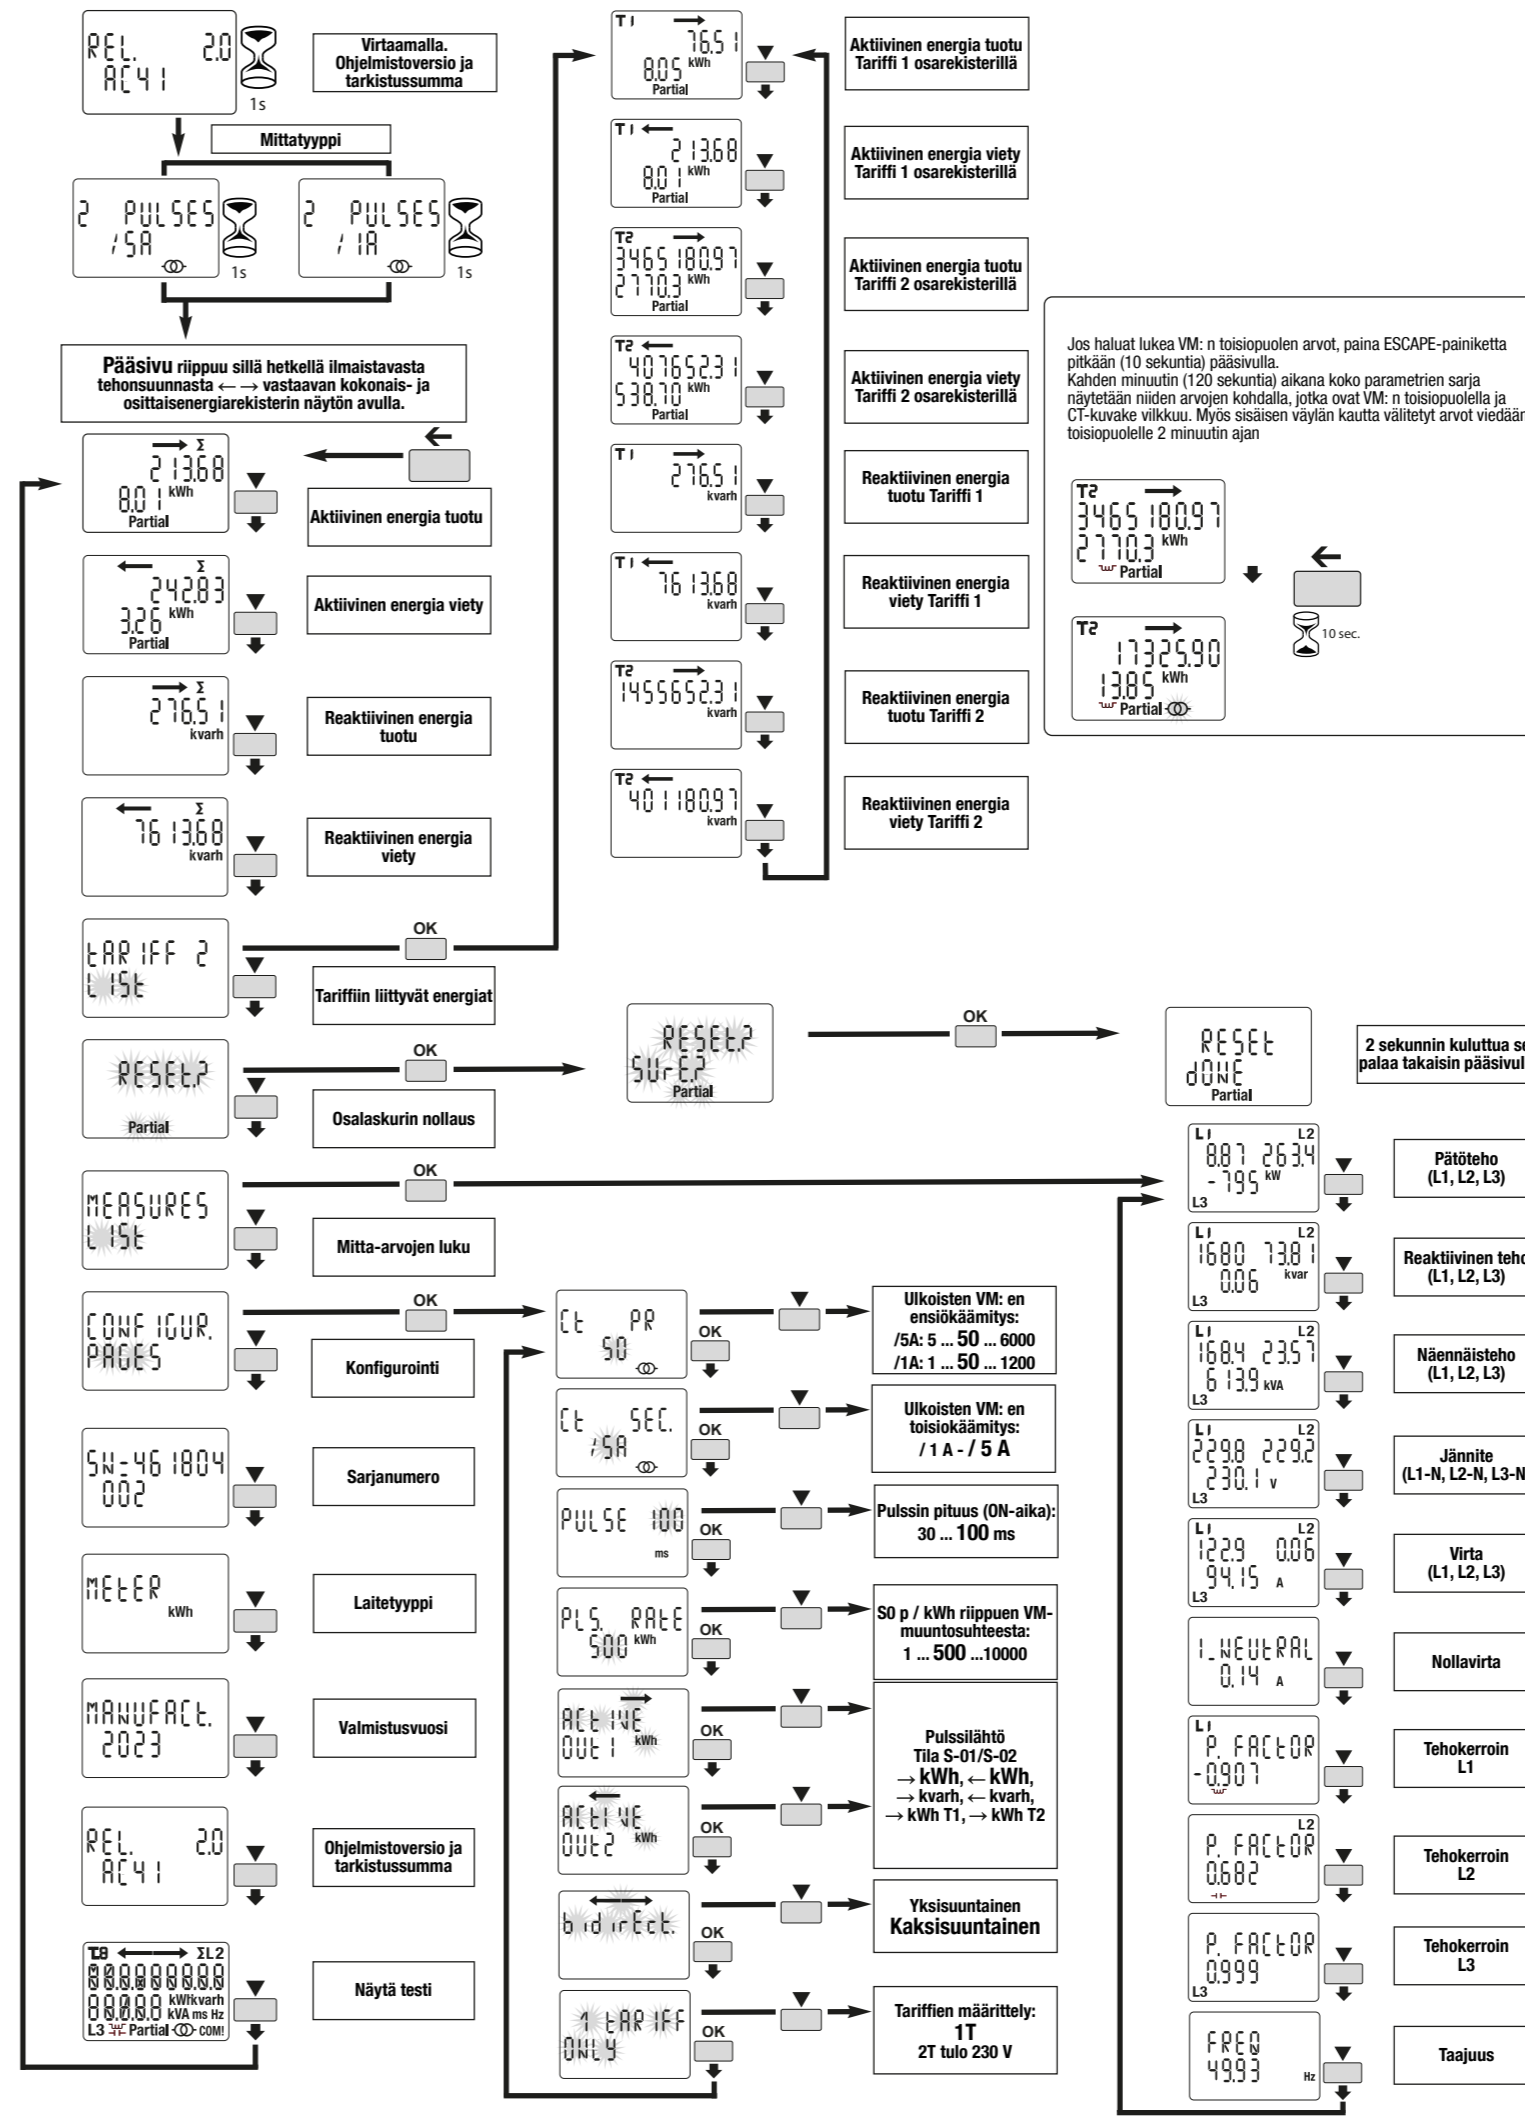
REL. 2.0
AC41
1s

Virtaamalla. Ohjelmistoversio ja tarkistussumma

Mittatyyppi

2 PULSES /5A
1s

2 PULSES /1A
1s

**Pääsivu** riippuu sillä hetkellä ilmaistavasta tehonsuunnasta ← → vastaavan kokonais- ja osittaisenergiarekisterin näytön avulla.

→ Σ 213.68 8.01 kWh Partial
Aktiivinen energia tuotu

← Σ 242.83 3.26 kWh Partial
Aktiivinen energia viety

→ Σ 276.51 kvarh
Reaktiivinen energia tuotu

← Σ 761.3.68 kvarh
Reaktiivinen energia viety

tARIFF 2 LISt
OK
Tariffiin liittyvät energiat

RESEt? Partial
OK
Osalaskurin nollaus

MEASURES LISt
OK
Mitta-arvojen luku

CONFIGUR. PAGES
OK
Konfigurointi

SN-461804 002
Sarjanumero

MEtER kWh
Laitetyyppi

MANUFACt. 2023
Valmistusvuosi

REL. 2.0 AC41
Ohjelmistoversio ja tarkistussumma

T8 ← → ΣL2 88888888 8888.8 kWh kvarh kVA ms Hz L3 Partial COM!
Näytä testi

T1 → 76.51 8.05 kWh Partial
Aktiivinen energia tuotu Tariffi 1 osarekisterillä

T1 ← 213.68 8.01 kWh Partial
Aktiivinen energia viety Tariffi 1 osarekisterillä

T2 3465180.97 2770.3 kWh Partial
Aktiivinen energia tuotu Tariffi 2 osarekisterillä

T2 ← 40765.231 538.70 kWh Partial
Aktiivinen energia viety Tariffi 2 osarekisterillä

T1 → 276.51 kvarh
Reaktiivinen energia tuotu Tariffi 1

T1 ← 761.3.68 kvarh
Reaktiivinen energia viety Tariffi 1

T2 → 1455652.31 kvarh
Reaktiivinen energia tuotu Tariffi 2

T2 ← 401180.97 kvarh
Reaktiivinen energia viety Tariffi 2

Jos haluat lukea VM: n toisiopuolen arvot, paina ESCAPE-painiketta pitkään (10 sekuntia) pääsivulla.
Kahden minuutin (120 sekuntia) aikana koko parametrien sarja näytetään niiden arvojen kohdalla, jotka ovat VM: n toisiopuolella ja CT-kuvake vilkkuu. Myös sisäisen väylän kautta välitetyt arvot viedään toisiopuolelle 2 minuutin ajan

T2 → 3465180.97 2770.3 kWh Partial
T2 → 17325.90 13.85 kWh Partial
10 sec.

RESEt? SUrE? Partial
OK
RESEt dONE Partial
2 sekunnin kuluttua se palaa takaisin pääsivul

Ct PR 50
OK
Ulkoisten VM: en ensiökäämitys: /5A: 5 ... 50 ... 6000 /1A: 1 ... 50 ... 1200

Ct SEC. /5A
OK
Ulkoisten VM: en toisiokäämitys: / 1 A - / 5 A

PULSE 100 ms
OK
Pulssin pituus (ON-aika): 30 ... 100 ms

PLS. RAtE 500 kWh
OK
S0 p / kWh riippuen VM-muuntosuhteesta: 1 ... 500 ...10000

ACtIVE OUt1 kWh
OK
ACtIVE OUt2 kWh
OK
Pulssilähtö Tila S-01/S-02 → kWh, ← kWh, → kvarh, ← kvarh, → kWh T1, → kWh T2

bidirEct.
OK
Yksisuuntainen Kaksisuuntainen

1 tARIFF ONLY
OK
Tariffien määrittely: 1T 2T tulo 230 V

L1 L2 8.87 26.34 -7.95 kW L3
Pätöteho (L1, L2, L3)

L1 L2 16.80 73.81 0.06 kvar L3
Reaktiivinen teho (L1, L2, L3)

L1 L2 168.4 235.7 613.9 kVA L3
Näennäisteho (L1, L2, L3)

L1 L2 229.8 229.2 230.1 V L3
Jännite (L1-N, L2-N, L3-N

L1 L2 122.9 0.06 94.15 A L3
Virta (L1, L2, L3)

I_NEUtRAL 0.14 A
Nollavirta

L1 P. FACtOR -0.907
Tehokerroin L1

L2 P. FACtOR 0.682
Tehokerroin L2

P. FACtOR 0.999 L3
Tehokerroin L3

FREQ 49.93 Hz
Taajuus